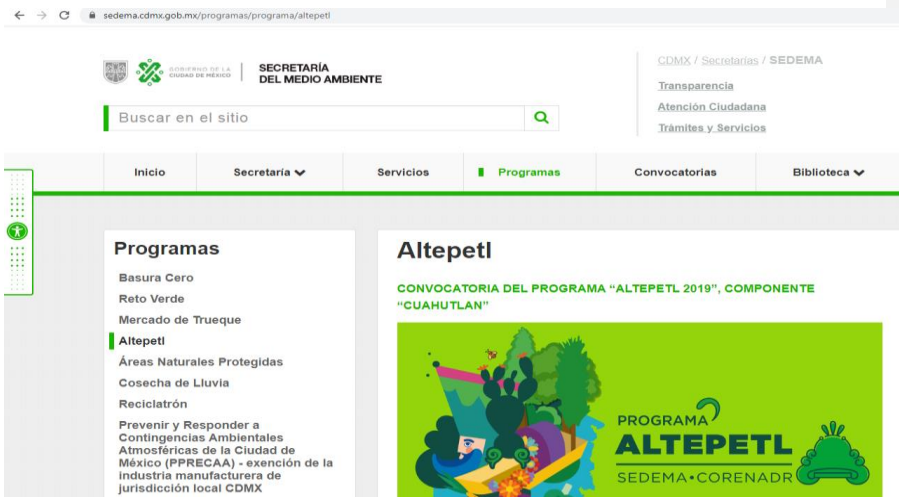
sedema.cdmx.gob.mx/programas/programa/altepetl

GOBIERNO DE LA CIUDAD DE MÉXICO | SECRETARÍA DEL MEDIO AMBIENTE

CDMX / Secretarías / SEDEMA

Transparencia

Atención Ciudadana

Trámites y Servicios

Buscar en el sitio

Inicio | Secretaría | Servicios | Programas | Convocatorias | Biblioteca

Programas

Basura Cero

Reto Verde

Mercado de Trueque

Altepetl

Áreas Naturales Protegidas

Cosecha de Lluvia

Reciclatrón

Prevenir y Responder a Contingencias Ambientales Atmosféricas de la Ciudad de México (PPRECAA) - exención de la industria manufacturera de jurisdicción local CDMX

Altepetl

CONVOCATORIA DEL PROGRAMA "ALTEPETL 2019", COMPONENTE "CUAHUTLAN"

PROGRAMA ALTEPETL

SEDEMA•CORENADR